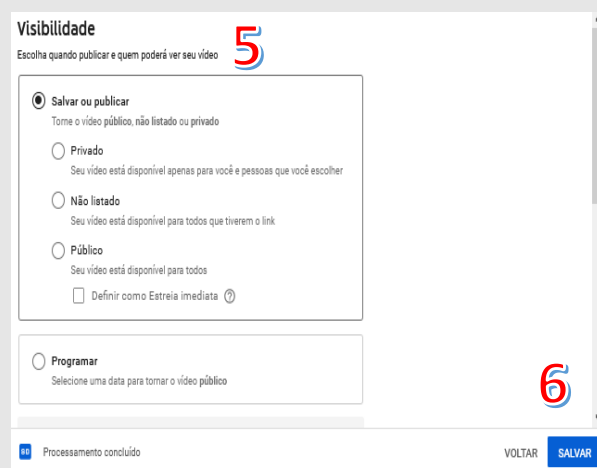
Visibilidade

Escolha quando publicar e quem poderá ver seu vídeo

5

Salvar ou publicar

Torne o vídeo **público**, **não listado** ou **privado**

Privado

Seu vídeo está disponível apenas para você e pessoas que você escolher

Não listado

Seu vídeo está disponível para todos que tiverem o link

Público

Seu vídeo está disponível para todos

Definir como Estreia imediata ?

Programar

Selecione uma data para tornar o vídeo **público**

6

HD Processamento concluído

VOLTAR SALVAR